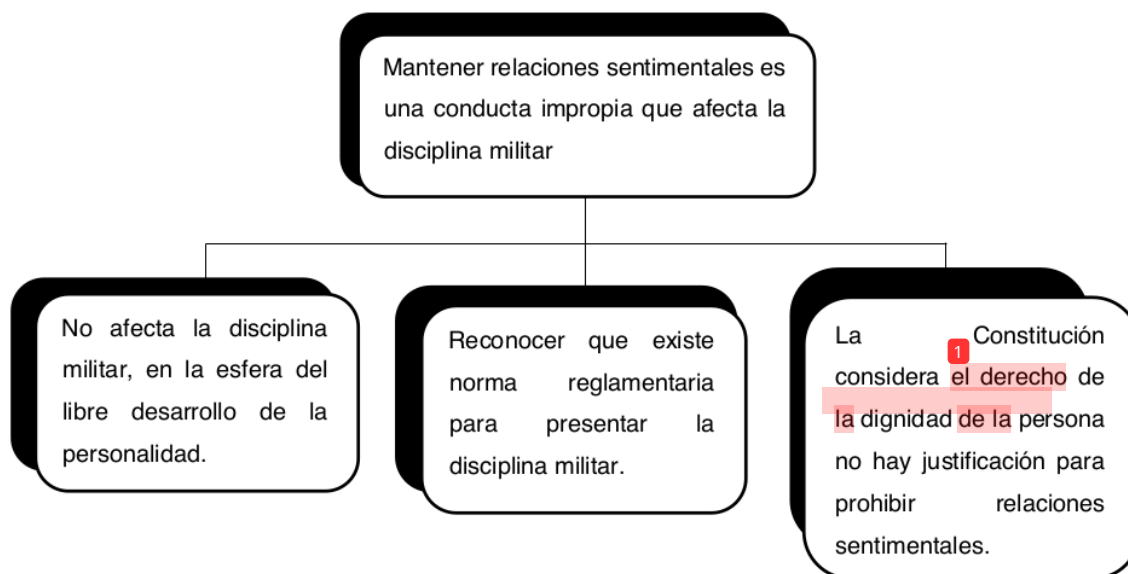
Mantener relaciones sentimentales es una conducta impropia que afecta la disciplina militar

No afecta la disciplina militar, en la esfera del libre desarrollo de la personalidad.

Reconocer que existe norma reglamentaria para presentar la disciplina militar.

La Constitución considera 1 el derecho de la dignidad de la persona no hay justificación para prohibir relaciones sentimentales.